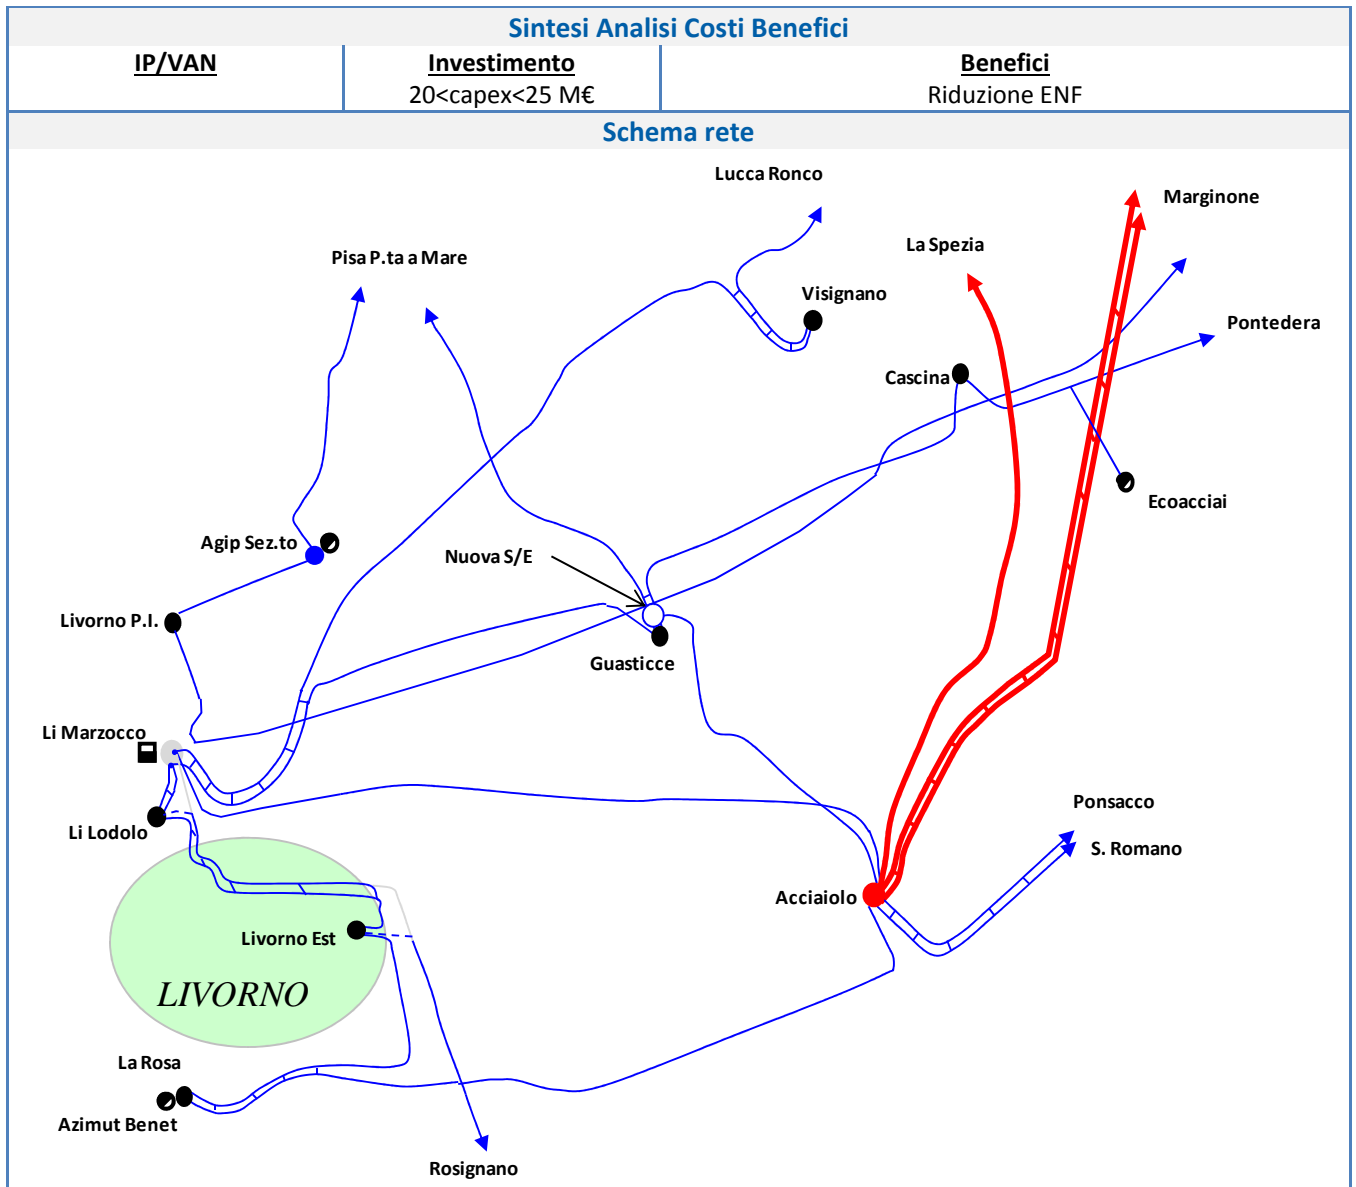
Sintesi Analisi Costi Benefici

| IP/VAN | Investimento | Benefici |
|---|---|---|
| | 20<capex<25 M€ | Riduzione ENF |

Schema rete

Lucca Ronco
Marginone
La Spezia
Pisa P.ta a Mare
Visignano
Pontedera
Cascina
Ecoacciai
Agip Sez.to
Nuova S/E
Livorno P.I.
Guasticce
Li Marzocco
Li Lodolo
Ponsacco
S. Romano
Acciaiolo
Livorno Est
LIVORNO
La Rosa
Azimut Benet
Rosignano